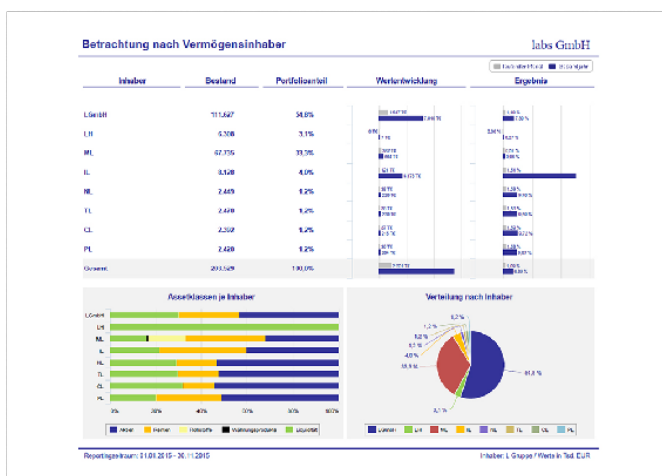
Betrachtung nach Vermögensinhaber

labs GmbH

laufender Monat | Jahr

| Inhaber | Bestand | Portfolioanteil | Wertentwicklung | Ergebnis |
|---|---|---|---|---|
| LGmbH | 111.627 | 54,8% | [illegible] | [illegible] |
| LR | 6.308 | 3,1% | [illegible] | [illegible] |
| ML | 67.735 | 33,3% | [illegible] | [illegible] |
| IL | 8.120 | 4,0% | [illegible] | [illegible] |
| NL | 2.449 | 1,2% | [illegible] | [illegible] |
| TL | 2.420 | 1,2% | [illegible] | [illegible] |
| CL | 2.392 | 1,2% | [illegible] | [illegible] |
| PL | 2.420 | 1,2% | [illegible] | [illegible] |
| Gesamt | 203.529 | 100,0% | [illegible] | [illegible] |

Assetklassen je Inhaber

LGmbH
LR
ML
IL
NL
TL
CL
PL

0% 20% 40% 60% 80% 100%

Aktien | Renten | Rohstoffe | Wohnungseigentum | Liquidität

Verteilung nach Inhaber

0,2 %
1,2 %
1,2 %
1,2 %
4,0 %
33,3 %
3,1 %
54,8 %

LGmbH | LR | ML | IL | NL | TL | CL | PL

Reportingzeitraum: 01.01.2015 - 30.11.2015

Inhaber: L Gruppe / Werte in Tsd. EUR